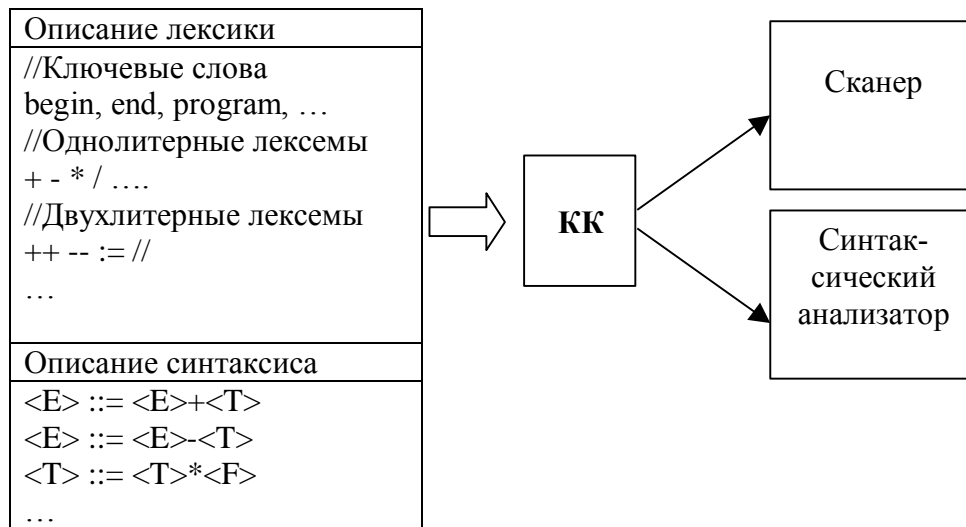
Описание лексики

//Ключевые слова
begin, end, program, …
//Однолитерные лексемы
+ - * / ….
//Двухлитерные лексемы
++ -- := //
…

Описание синтаксиса

<E> ::= <E>+<T>
<E> ::= <E>-<T>
<T> ::= <T>*<F>
…

КК

Сканер

Синтаксический анализатор